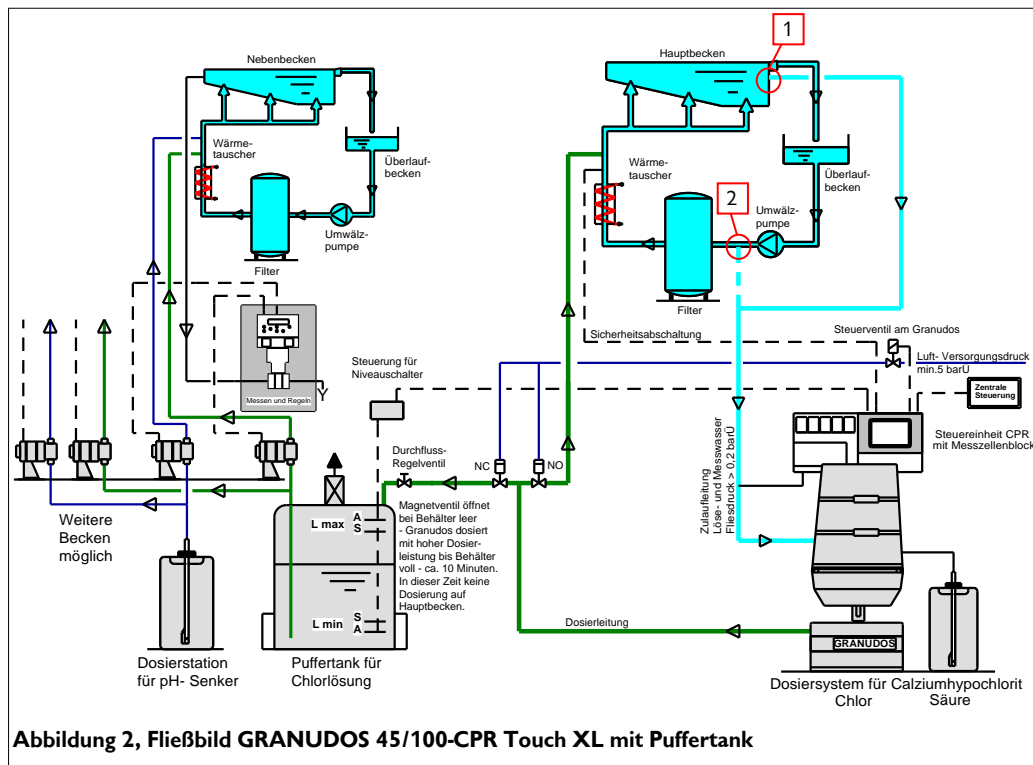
Nebenbecken

Wärmetauscher

Überlaufbecken

Umwälzpumpe

Filter

Messen und Regeln

Y

Hauptbecken

1

Wärmetauscher

Überlaufbecken

2

Umwälzpumpe

Filter

Sicherheitsabschaltung

Steuerventil am Granudos

Luft- Versorgungsdruck min.5 barÜ

Zentrale Steuerung

Steuereinheit CPR mit Messzellenblock

Steuerung für Niveauschalter

Durchfluss-Regelventil

NC

NO

Zulaufleitung Löse- und Messwasser Fliesdruck > 0,2 barÜ

Weitere Becken möglich

L max

A S

S A

L min

Magnetventil öffnet bei Behälter leer - Granudos dosiert mit hoher Dosierleistung bis Behälter voll - ca. 10 Minuten. In dieser Zeit keine Dosierung auf Hauptbecken.

Dosierleitung

GRANUDOS

Dosierstation für pH- Senker

Puffertank für Chlorlösung

Dosiersystem für Chlor

Calziumhypochlorit Säure

Abbildung 2, Fließbild GRANUDOS 45/100-CPR Touch XL mit Puffertank